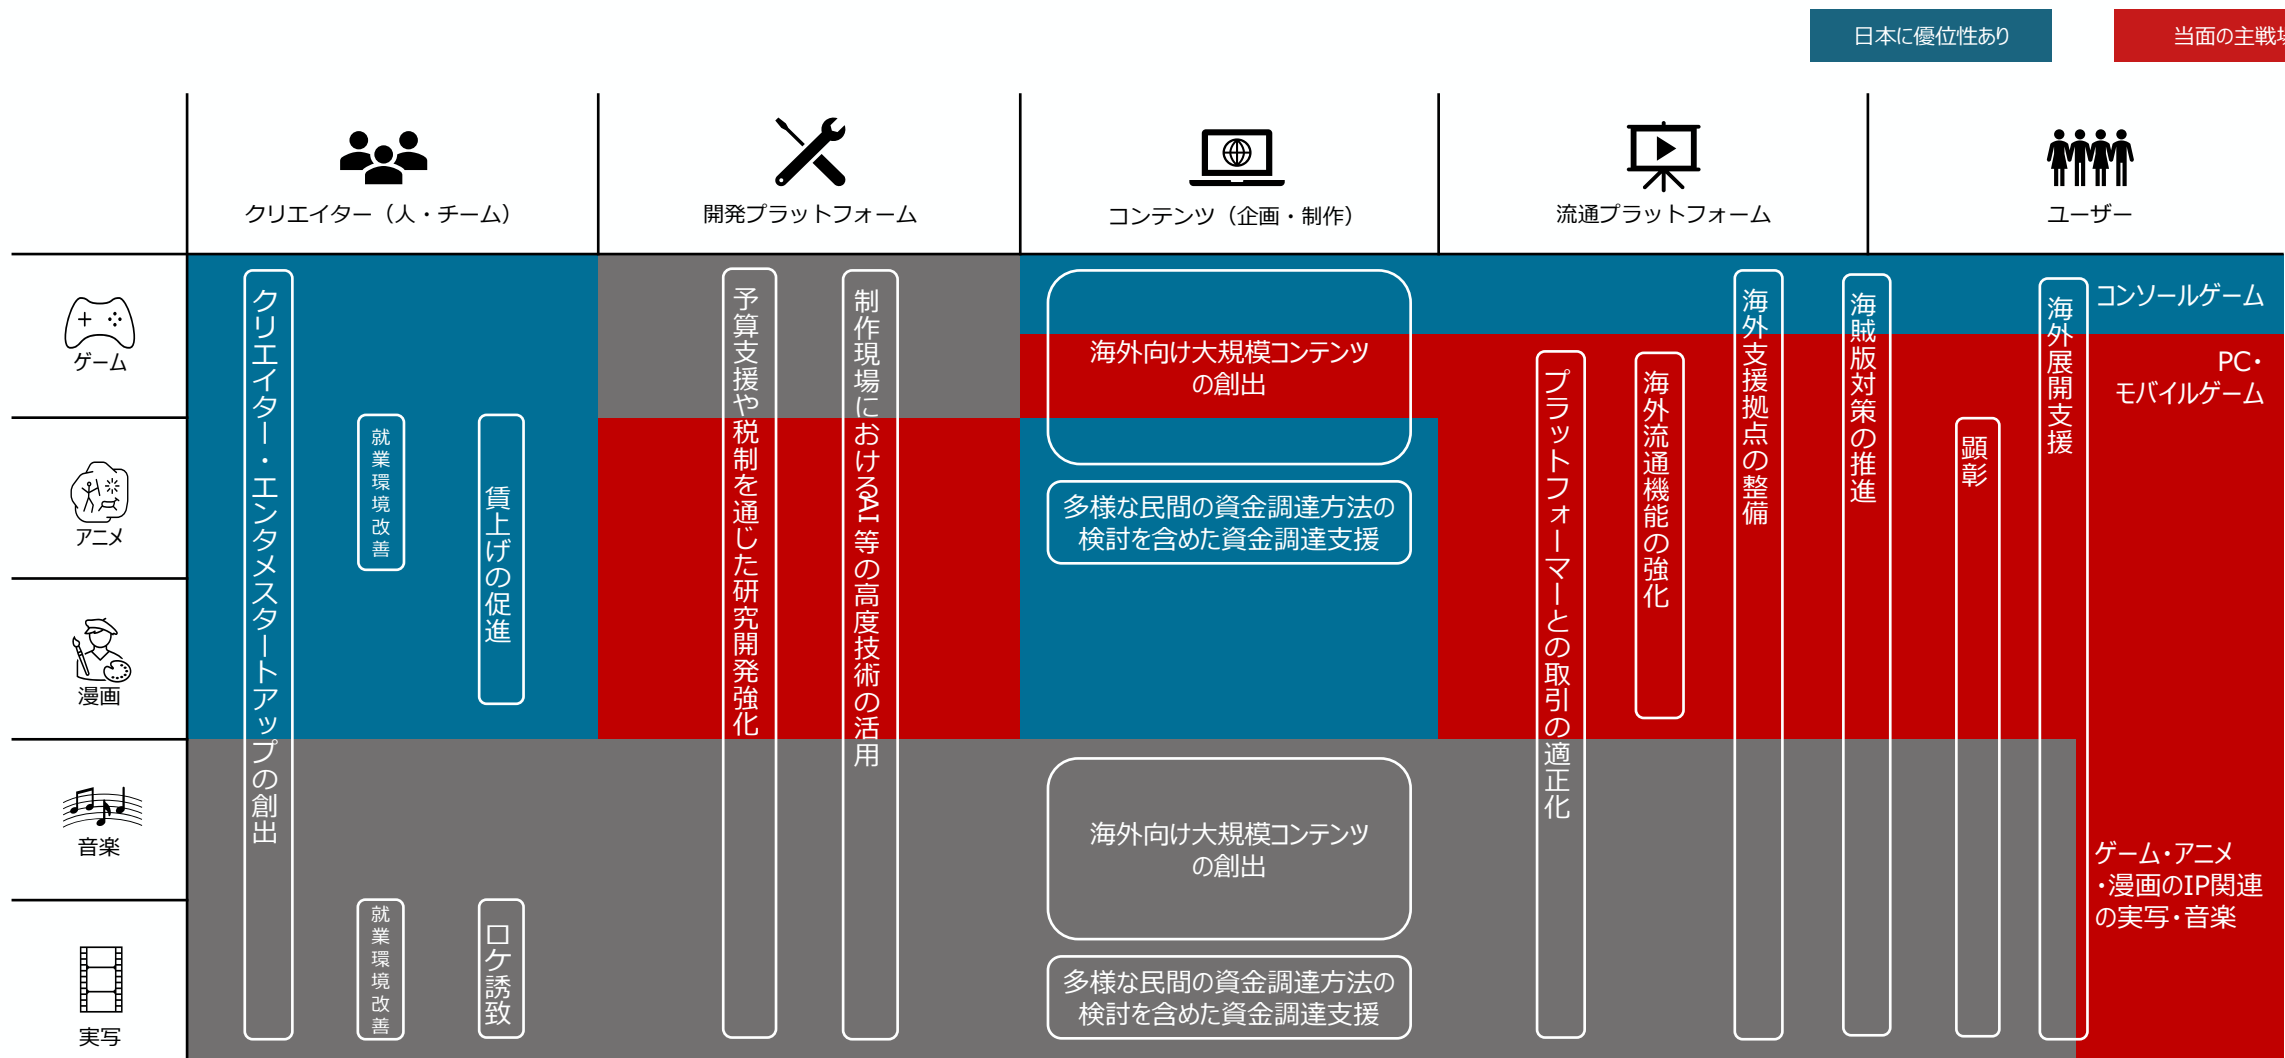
日本に優位性あり

当面の主戦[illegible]

クリエイター（人・チーム）

開発プラットフォーム

コンテンツ（企画・制作）

流通プラットフォーム

ユーザー

ゲーム

アニメ

漫画

音楽

実写

クリエイター・エンタメスタートアップの創出

就業環境改善

賃上げの促進

予算支援や税制を通じた研究開発強化

制作現場におけるAI等の高度技術の活用

海外向け大規模コンテンツの創出

多様な民間の資金調達方法の検討を含めた資金調達支援

プラットフォーマーとの取引の適正化

海外流通機能の強化

海外支援拠点の整備

海賊版対策の推進

顕彰

海外展開支援

コンソールゲーム

PC・モバイルゲーム

就業環境改善

ロケ誘致

海外向け大規模コンテンツの創出

多様な民間の資金調達方法の検討を含めた資金調達支援

ゲーム・アニメ・漫画のIP関連の実写・音楽